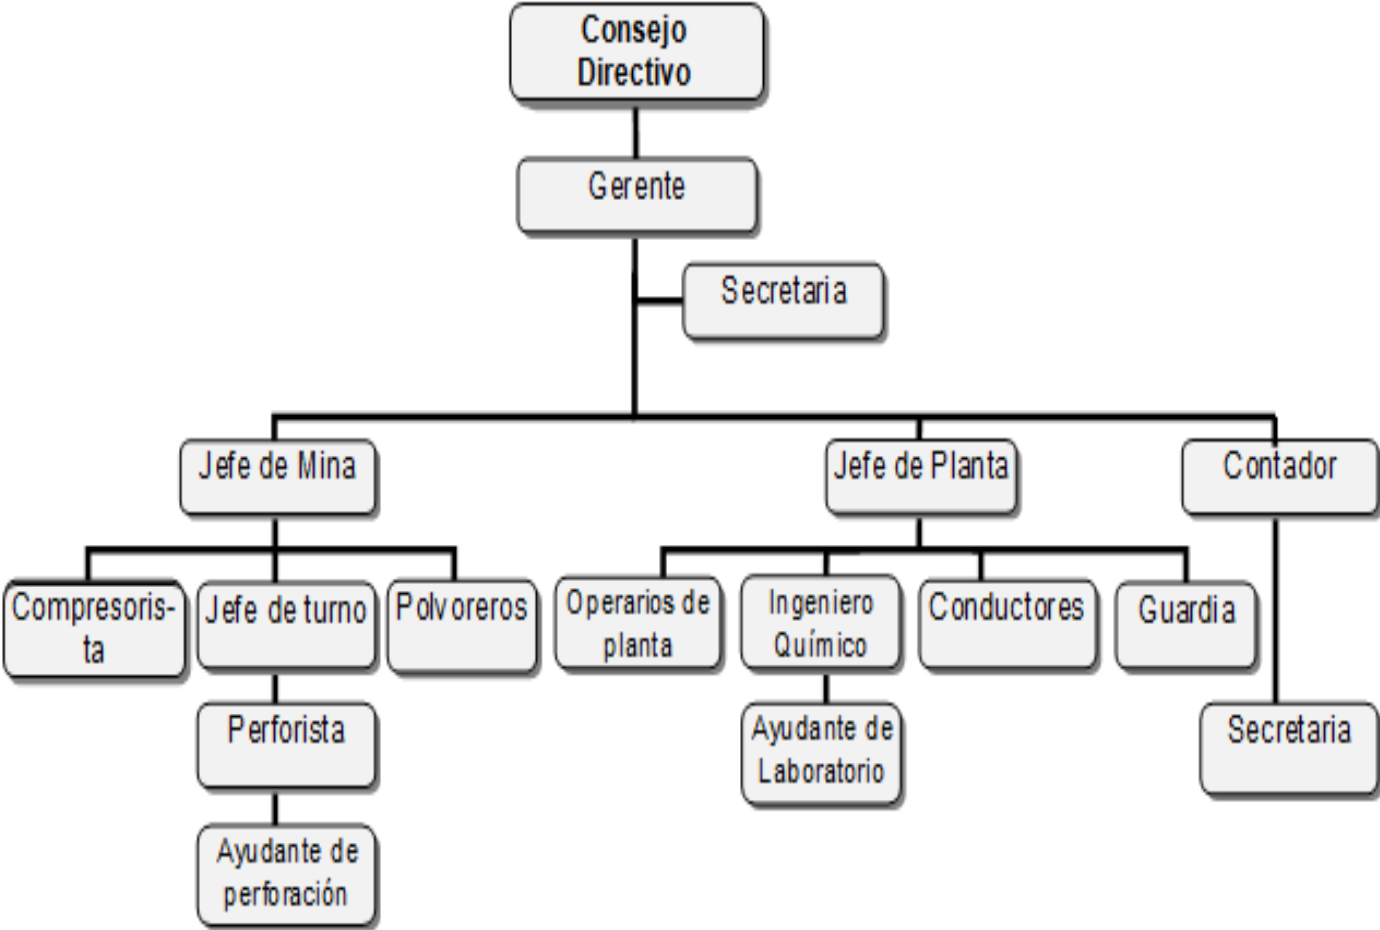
Consejo Directivo

Gerente

Secretaria

Jefe de Mina

Jefe de Planta

Contador

Compresorista

Jefe de turno

Polvoreros

Operarios de planta

Ingeniero Químico

Conductores

Guardia

Perforista

Ayudante de Laboratorio

Secretaria

Ayudante de perforación